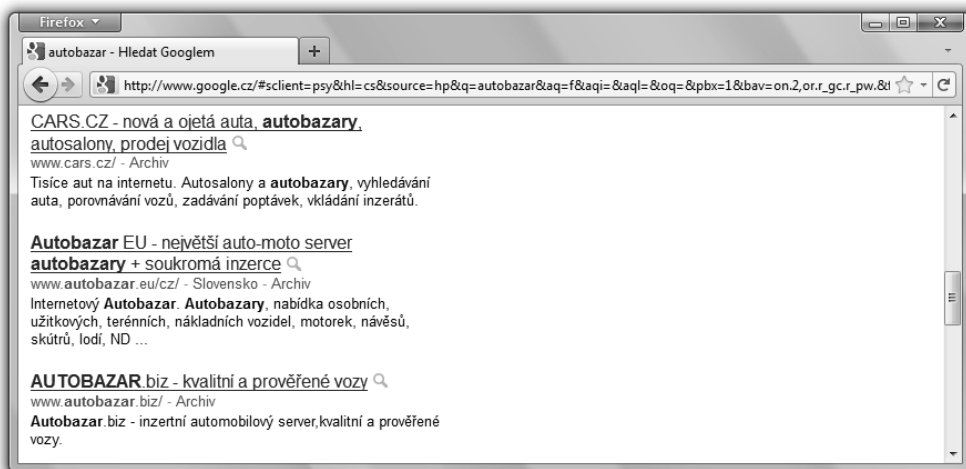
Firefox

autobazar - Hledat Googlem

+

http://www.google.cz/#sclient=psy&hl=cs&source=hp&q=autobazar&aq=f&aqi=&aql=&oq=&pbx=1&bav=on.2,or.r_gc.r_pw.&t

CARS.CZ - nová a ojetá auta, **autobazary**, autosalony, prodej vozidla
www.cars.cz/ - Archiv
Tisíce aut na internetu. Autosalony a **autobazary**, vyhledávání auta, porovnávání vozů, zadávání poptávek, vkládání inzerátů.

**Autobazar** EU - největší auto-moto server **autobazary** + soukromá inzerce
www.**autobazar**.eu/cz/ - Slovensko - Archiv
Internetový **Autobazar**. **Autobazary**, nabídka osobních, užitkových, terénních, nákladních vozidel, motorek, návěsů, skútrů, lodí, ND ...

**AUTOBAZAR**.biz - kvalitní a prověřené vozy
www.**autobazar**.biz/ - Archiv
**Autobazar**.biz - inzertní automobilový server,kvalitní a prověřené vozy.